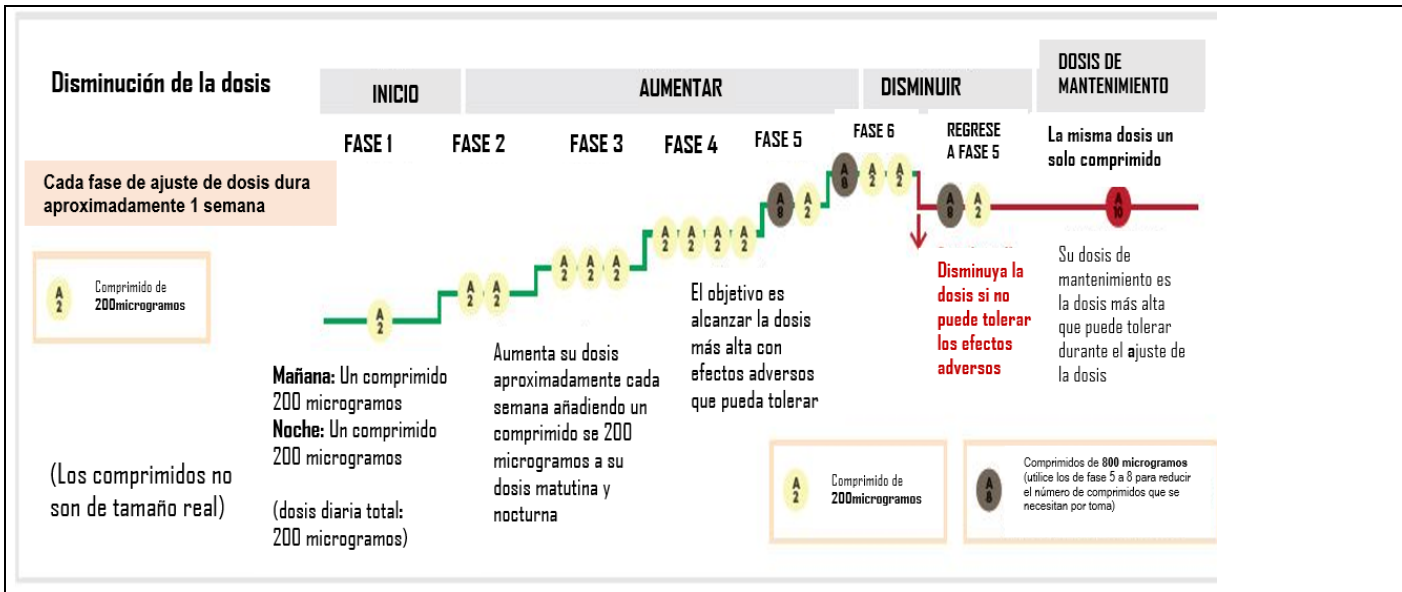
Disminución de la dosis

INICIO

AUMENTAR

DISMINUIR

DOSIS DE MANTENIMIENTO

FASE 1

FASE 2

FASE 3

FASE 4

FASE 5

FASE 6

REGRESE A FASE 5

La misma dosis un solo comprimido

Cada fase de ajuste de dosis dura aproximadamente 1 semana

A 2 Comprimido de 200microgramos

A 2

A 2 A 2

A 2 A 2 A 2

A 2 A 2 A 2 A 2

A 8 A 2

A 8 A 2 A 2

A 8 A 2

A 10

El objetivo es alcanzar la dosis más alta con efectos adversos que pueda tolerar

Disminuya la dosis si no puede tolerar los efectos adversos

Su dosis de mantenimiento es la dosis más alta que puede tolerar durante el ajuste de la dosis

Mañana: Un comprimido 200 microgramos
Noche: Un comprimido 200 microgramos

(dosis diaria total: 200 microgramos)

Aumenta su dosis aproximadamente cada semana añadiendo un comprimido se 200 microgramos a su dosis matutina y nocturna

(Los comprimidos no son de tamaño real)

A 2 Comprimido de 200microgramos

A 8 Comprimidos de 800 microgramos (utilice los de fase 5 a 8 para reducir el número de comprimidos que se necesitan por toma)